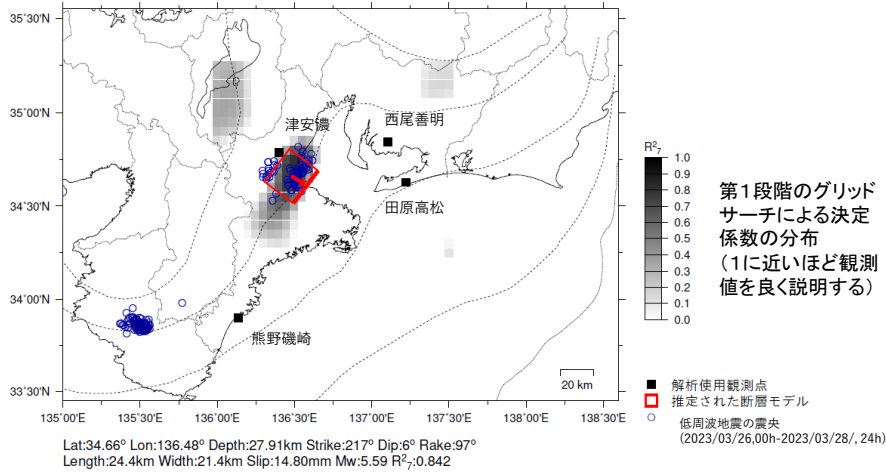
35°30'N

35°00'N

34°30'N

34°00'N

33°30'N

135°00'E 135°30'E 136°00'E 136°30'E 137°00'E 137°30'E 138°00'E 138°30'E

津安濃

西尾善明

田原高松

熊野磯崎

20 km

$R^2_7$
1.0
0.9
0.8
0.7
0.6
0.5
0.4
0.3
0.2
0.1
0.0

第1段階のグリッドサーチによる決定係数の分布（1に近いほど観測値を良く説明する）

解析使用観測点
推定された断層モデル
低周波地震の震央
(2023/03/26,00h-2023/03/28/, 24h)

Lat:34.66° Lon:136.48° Depth:27.91km Strike:217° Dip:6° Rake:97°
Length:24.4km Width:21.4km Slip:14.80mm Mw:5.59 $R^2_7$:0.842